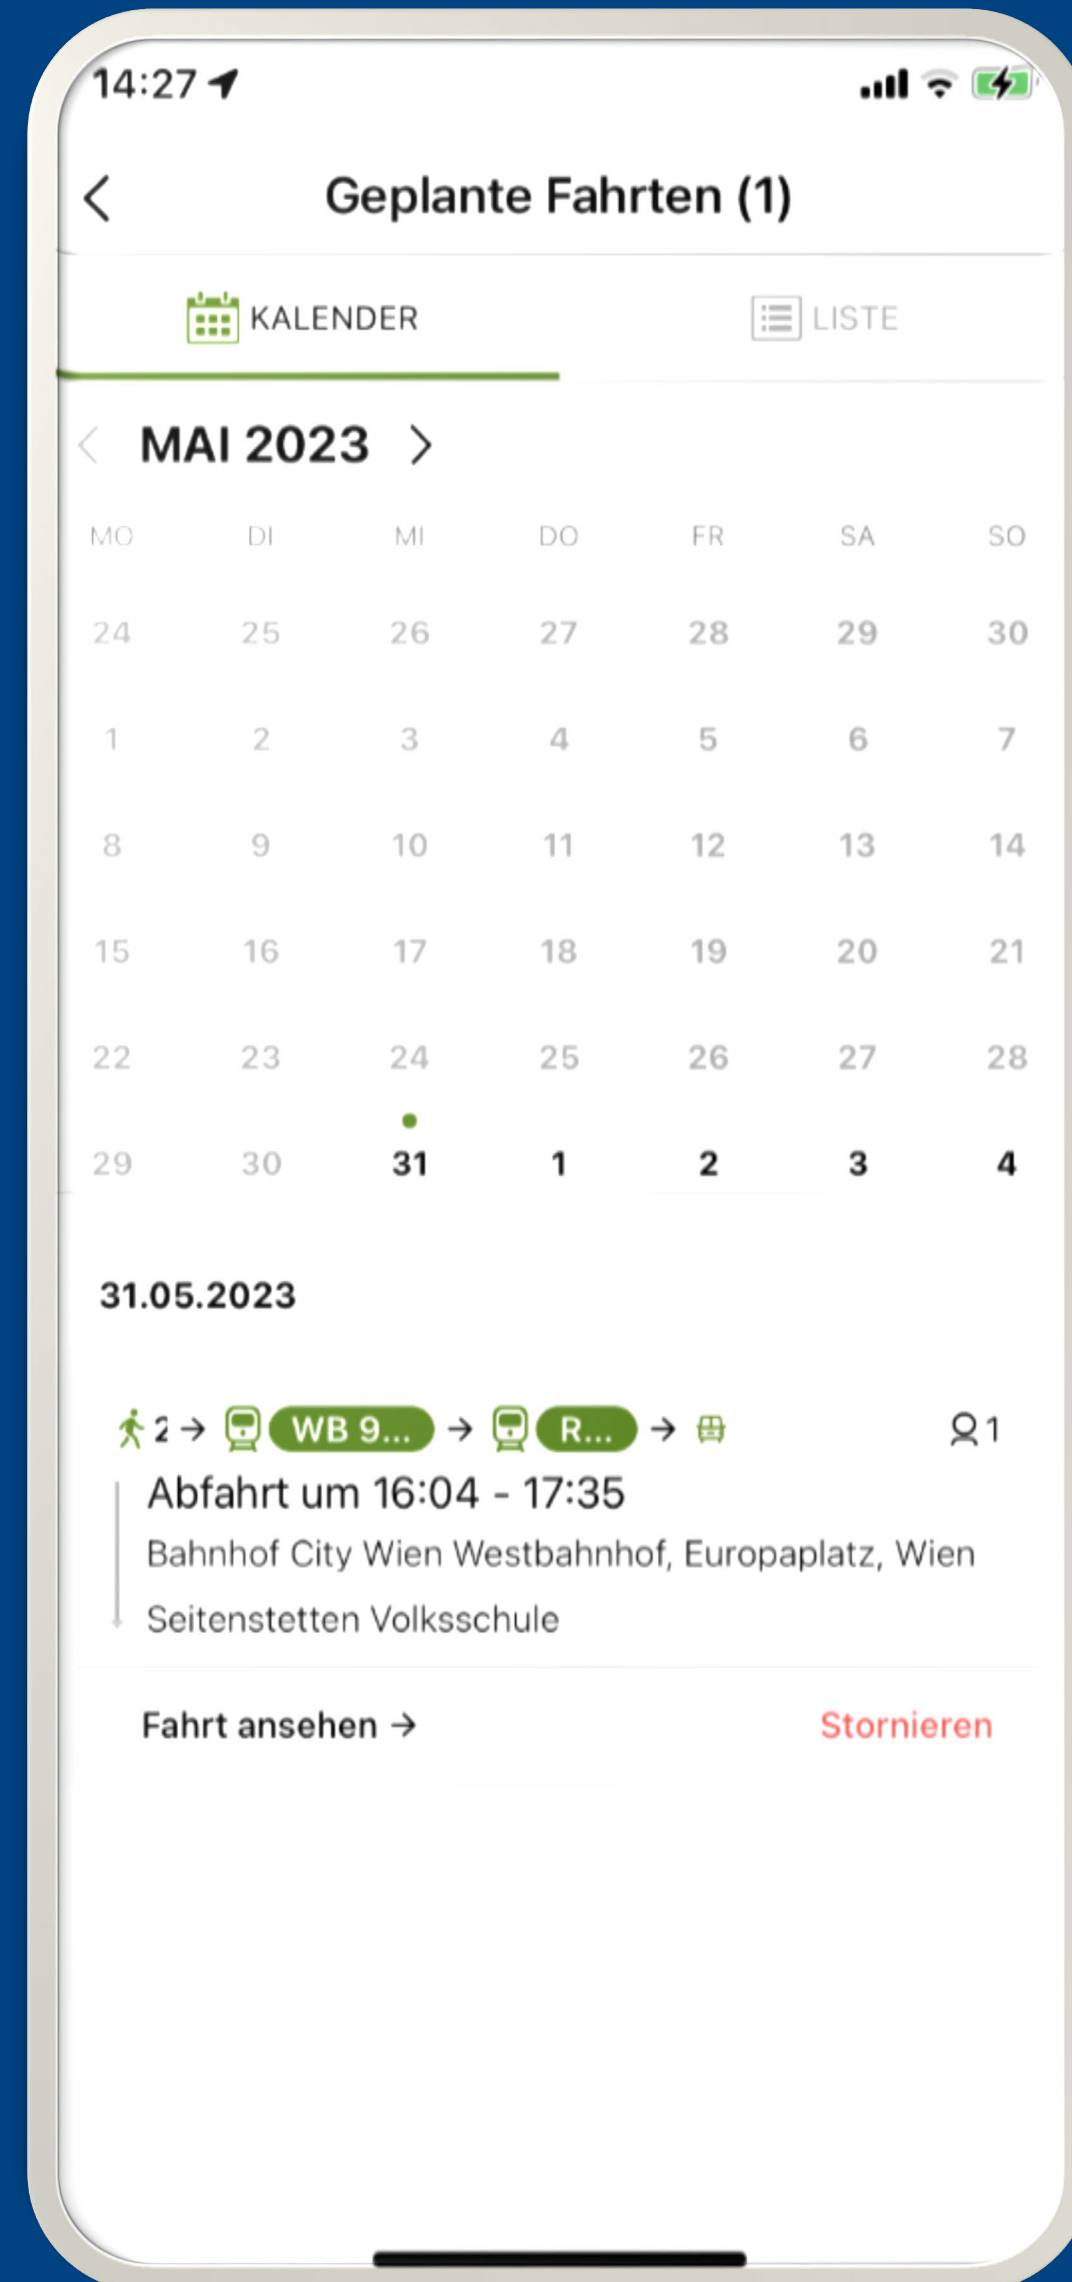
14:27

Geplante Fahrten (1)

KALENDER LISTE

MAI 2023

| MO | DI | MI | DO | FR | SA | SO |
|---|---|---|---|---|---|---|
| 24 | 25 | 26 | 27 | 28 | 29 | 30 |
| 1 | 2 | 3 | 4 | 5 | 6 | 7 |
| 8 | 9 | 10 | 11 | 12 | 13 | 14 |
| 15 | 16 | 17 | 18 | 19 | 20 | 21 |
| 22 | 23 | 24 | 25 | 26 | 27 | 28 |
| 29 | 30 | 31 | 1 | 2 | 3 | 4 |

31.05.2023

2 → WB 9... → R... → 1

Abfahrt um 16:04 - 17:35

Bahnhof City Wien Westbahnhof, Europaplatz, Wien

Seitenstetten Volksschule

Fahrt ansehen →

Stornieren